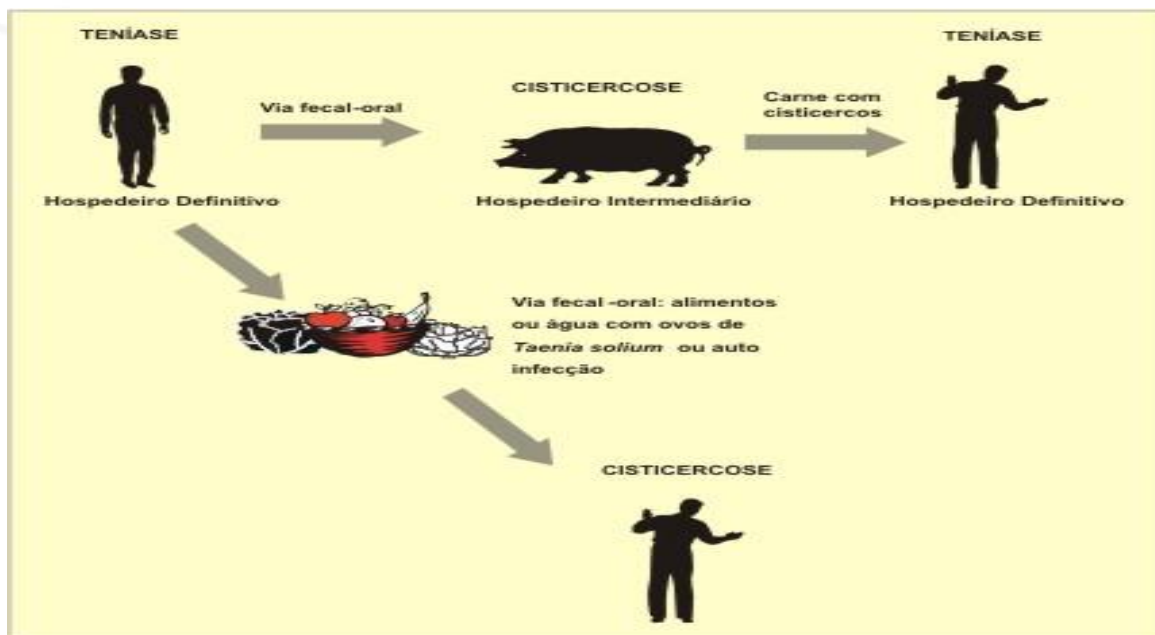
TENÍASE

Hospedeiro Definitivo

Via fecal-oral

CISTICERCOSE

Hospedeiro Intermediário

Carne com cisticercos

TENÍASE

Hospedeiro Definitivo

Via fecal -oral: alimentos ou água com ovos de *Taenia solium* ou auto infecção

CISTICERCOSE